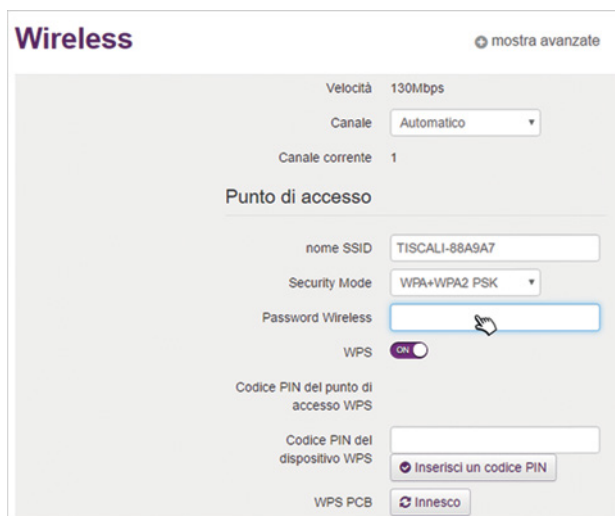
Wireless

mostra avanzate

Velocità 130Mbps

Canale Automatico

Canale corrente 1

Punto di accesso

nome SSID TISCALI-88A9A7

Security Mode WPA+WPA2 PSK

Password Wireless

WPS ON

Codice PIN del punto di accesso WPS

Codice PIN del dispositivo WPS

Inserisci un codice PIN

WPS PCB

Innesco